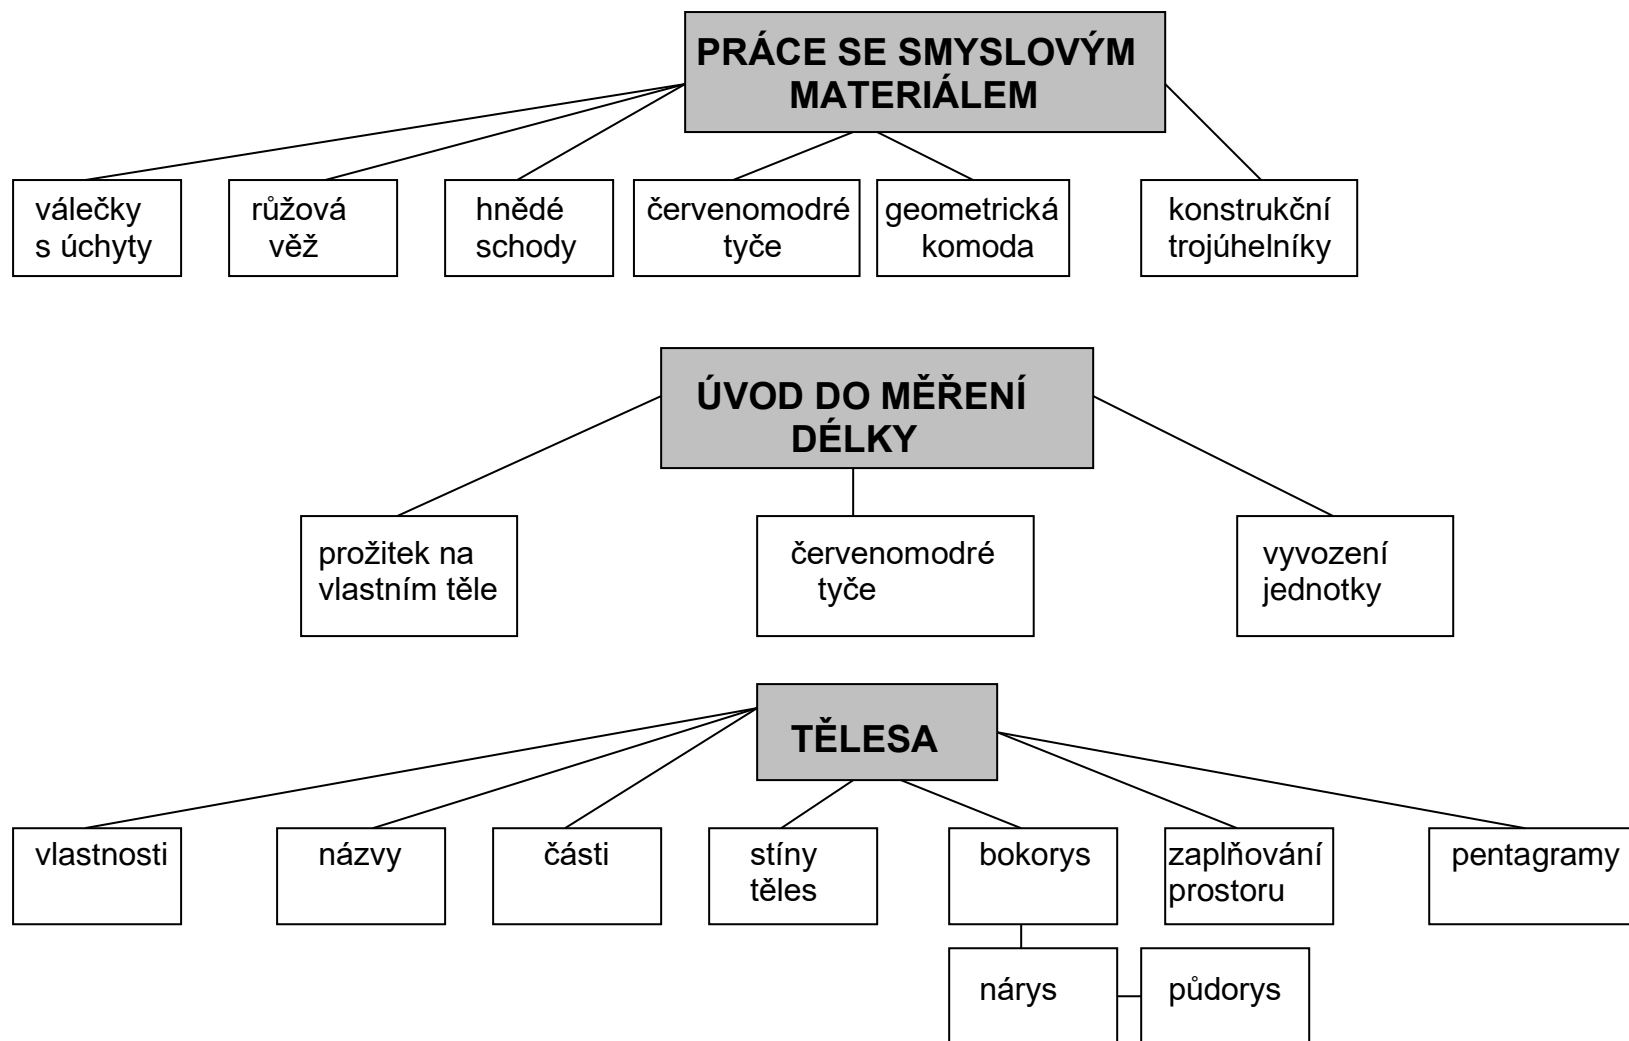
PRÁCE SE SMYSLOVÝM MATERIÁLEM

válečky s úchyty

růžová věž

hnědé schody

červenomodré tyče

geometrická komoda

konstrukční trojúhelníky

ÚVOD DO MĚŘENÍ DÉLKY

prožitek na vlastním těle

červenomodré tyče

vyvození jednotky

TĚLESA

vlastnosti

názvy

části

stíny těles

bokorys

zaplňování prostoru

pentagramy

nárys

půdorys